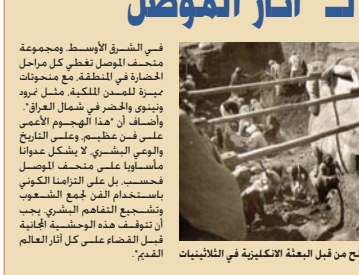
آثار الموصل

في الشرق الأوسط، ومجموعة متحف الموصل تغطي كل مراحل الحضارة في المنطقة، مع منحوتات مميزة للمدن الملكية، مثل نمرود ونينوى والحضر في شمال العراق".
وأضاف أن "هذا الهجوم الأعمى على فن عظيم، وعلى التاريخ والوعي البشري، لا يشكل عدوانا مأساويا على متحف الموصل فحسب، بل على التزامنا الكوني باستخدام الفن لجمع الشعوب وتشجيع التفاهم البشري. يجب أن تتوقف هذه الوحشية المجانية قبل القضاء على كل آثار العالم القديم".

من قبل البعثة الانكليزية في الثلاثينات